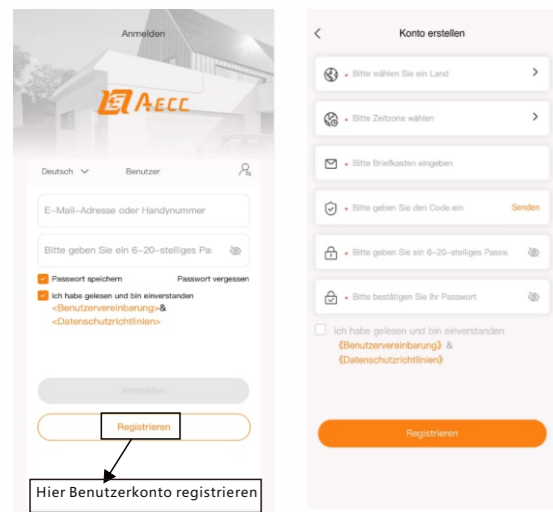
Anmelden

AECC

Deutsch

Benutzer

E-Mail-Adresse oder Handynummer

Bitte geben Sie ein 6-20-stelliges Pa

Passwort speichern

Passwort vergessen

Ich habe gelesen und bin einverstanden <Benutzervereinbarung>& <Datenschutzrichtlinien>

Anmelden

Registrieren

Hier Benutzerkonto registrieren

Konto erstellen

Bitte wählen Sie ein Land

Bitte Zeitzone wählen

Bitte Briefkasten eingeben

Bitte geben Sie den Code ein

Senden

Bitte geben Sie ein 6-20-stelliges Passw.

Bitte bestätigen Sie Ihr Passwort

Ich habe gelesen und bin einverstanden 《Benutzervereinbarung》 & 《Datenschutzrichtlinien》

Registrieren